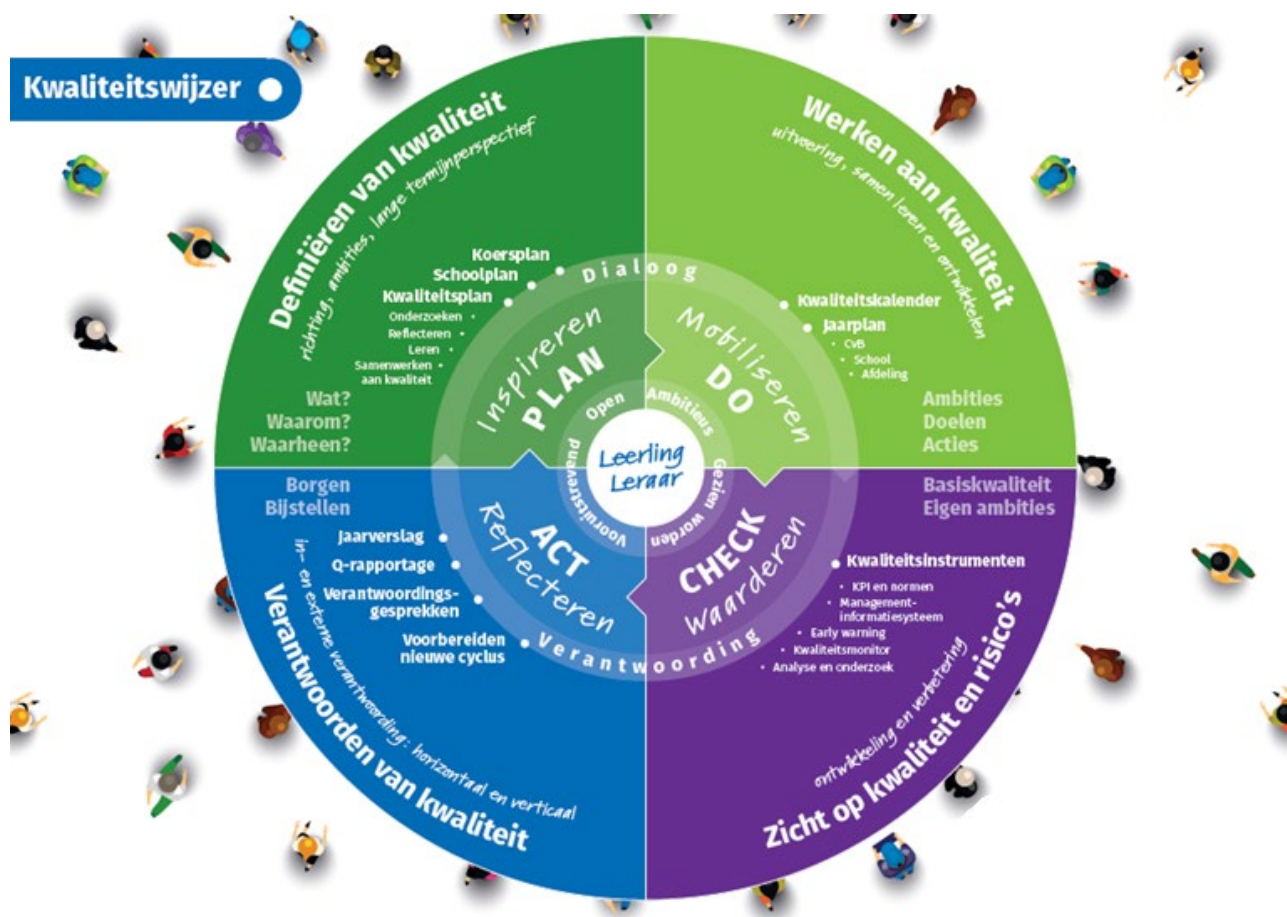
Kwaliteitswijzer

Definiëren van kwaliteit
richting, ambities, lange termijnperspectief

Koersplan
Schoolplan
Kwaliteitsplan
Onderzoeken
Reflecteren
Leren
Samenwerken aan kwaliteit

Wat?
Waarom?
Waarheen?

Werken aan kwaliteit
uitvoering, samen leren en ontwikkelen

Kwaliteitskalender
Jaarplan
CvB
School
Afdeling

Ambities
Doelen
Acties

Dialoog

Inspireren
PLAN

Mobiliseren
DO

Open
Ambitieus
Leerling
Leraar
Gezien worden
Voortdurend

ACT
Reflecteren

CHECK
Waarderen

Verantwoording

Borgen
Bijstellen

Jaarverslag
Q-rapportage
Verantwoordingsgesprekken
Voorbereiden nieuwe cyclus

Verantwoorden van kwaliteit
in- en externe verantwoording: horizontaal en verticaal

Basiskwaliteit
Eigen ambities

Kwaliteitsinstrumenten
KPI en normen
Managementinformatiesysteem
Early warning
Kwaliteitsmonitor
Analyse en onderzoek

Zicht op kwaliteit en risico's
ontwikkeling en verbetering